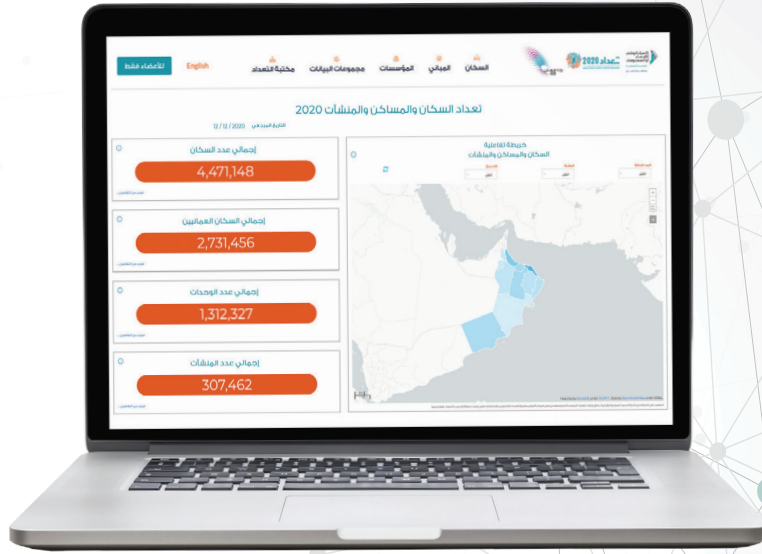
للأعضاء فقط English مكتبة التعداد مجموعات البيانات المؤسسات المباني السكان تعداد 2020

تعداد السكان والمساكن والمنشآت 2020

التاريخ المرجعي 2020 / 12 / 12

خريطة تفاعلية
السكان والمساكن والمنشآت

إجمالي عدد السكان
4,471,148

إجمالي السكان العمانيين
2,731,456

إجمالي عدد الوحدات
1,312,327

إجمالي عدد المنشآت
307,462